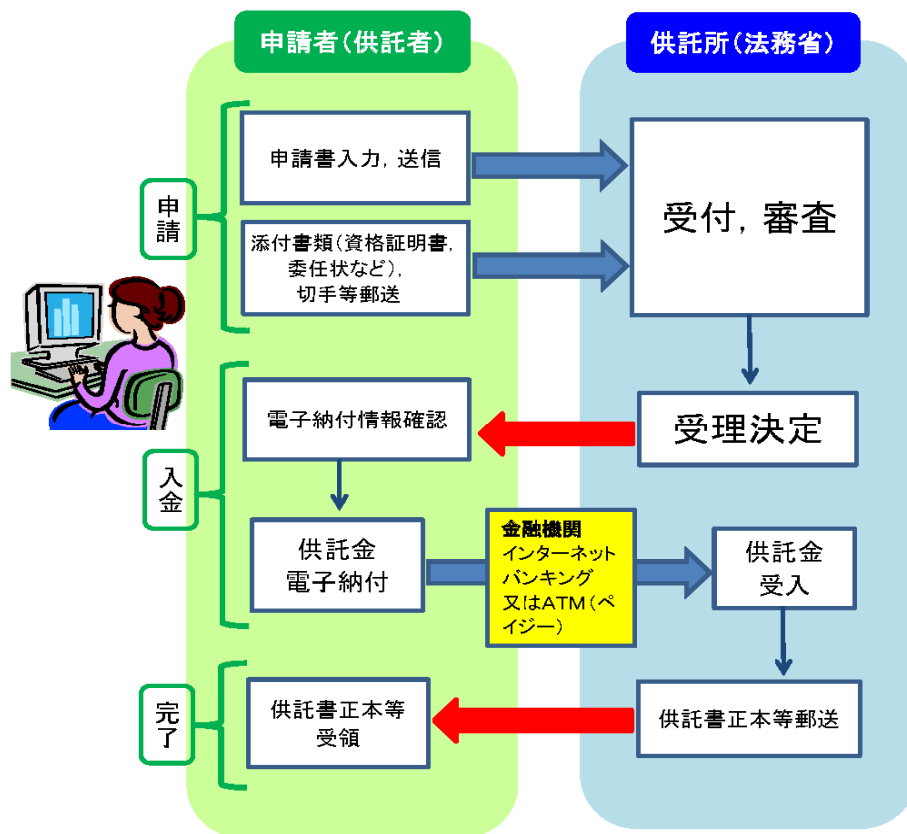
申請者（供託者）

供託所（法務省）

申請

申請書入力，送信

添付書類（資格証明書，委任状など），切手等郵送

受付，審査

受理決定

入金

電子納付情報確認

供託金電子納付

金融機関
インターネットバンキング又はATM（ペイジー）

供託金受入

完了

供託書正本等受領

供託書正本等郵送